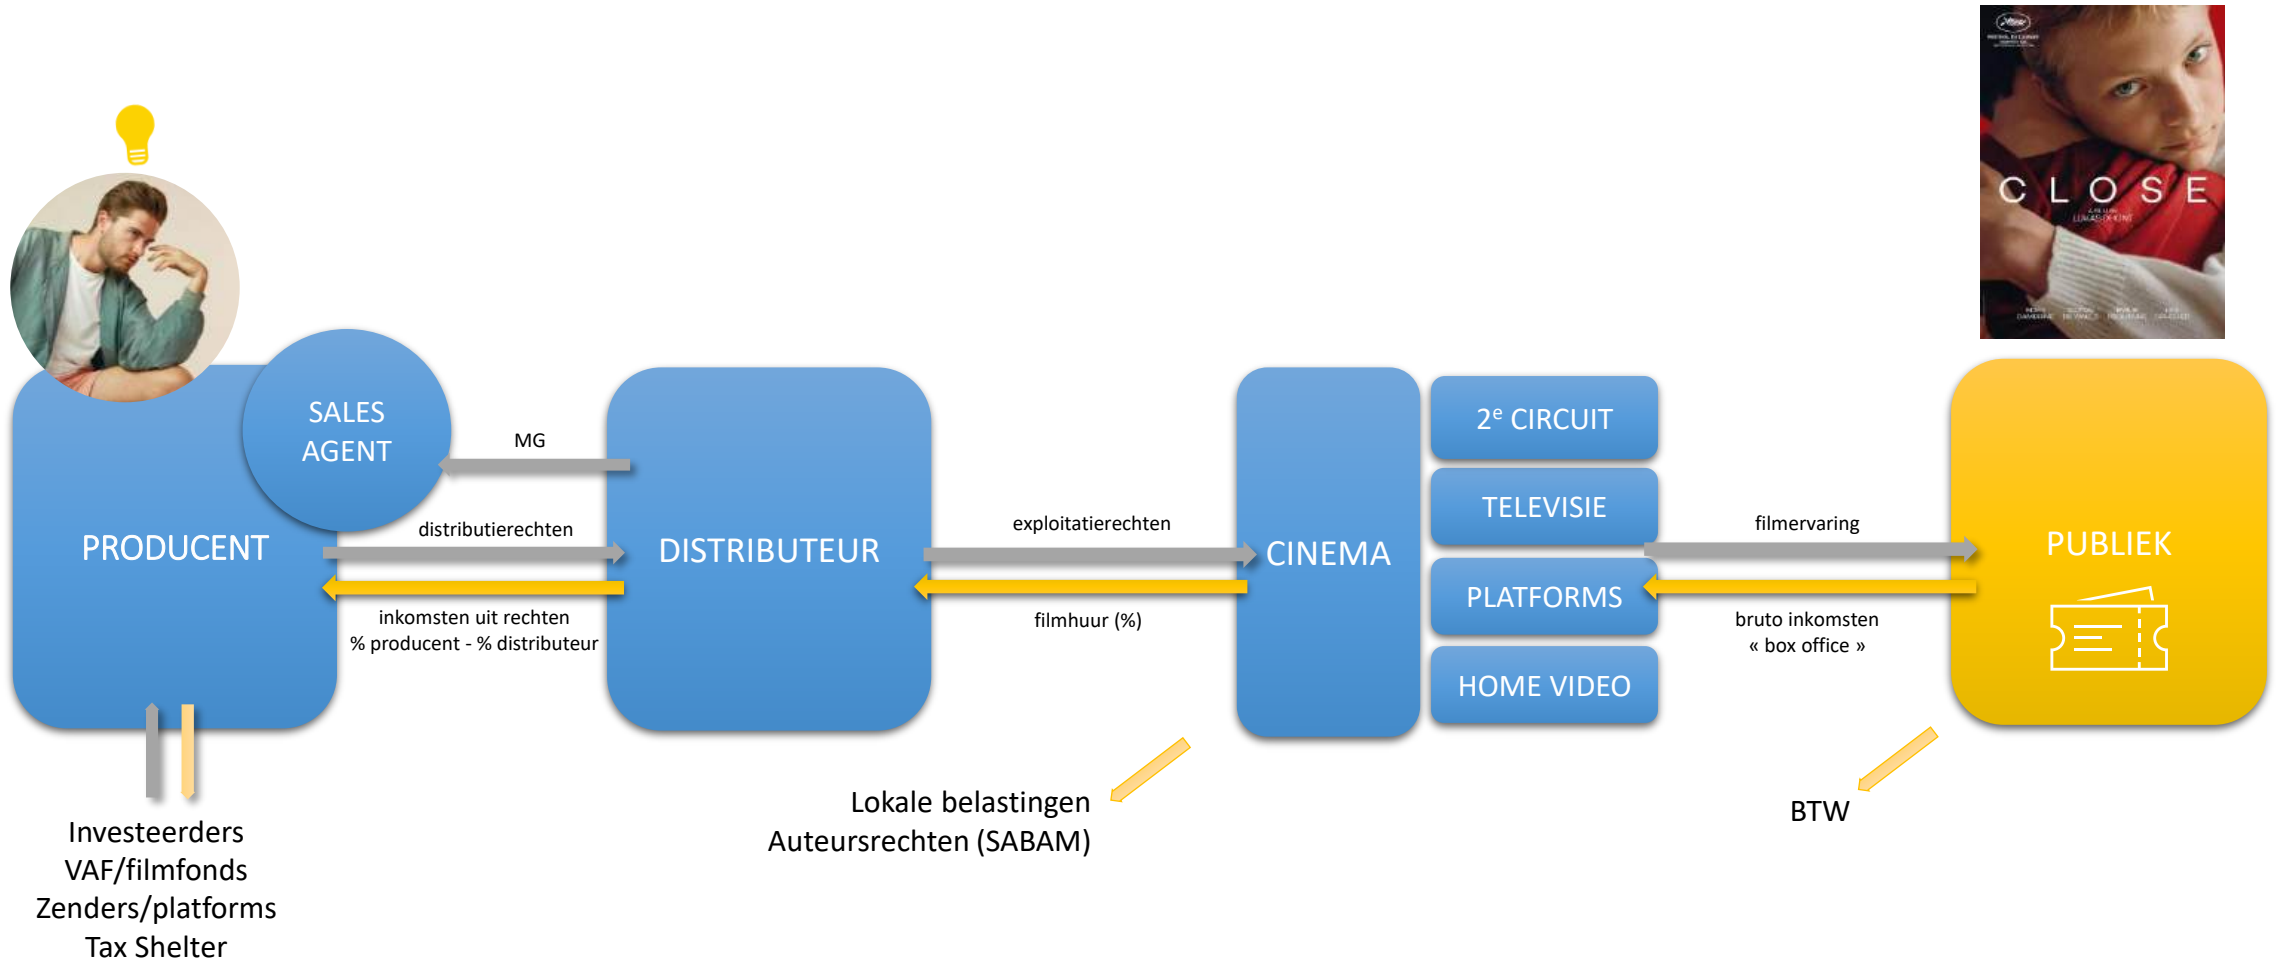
CLOSE

SALES AGENT

MG

PRODUCENT

distributierechten

inkomsten uit rechten
% producent - % distributeur

DISTRIBUTEUR

exploitatierechten

filmhuur (%)

CINEMA

2$^e$ CIRCUIT

TELEVISIE

PLATFORMS

HOME VIDEO

filmervaring

bruto inkomsten
« box office »

PUBLIEK

Investeerders
VAF/filmfonds
Zenders/platforms
Tax Shelter

Lokale belastingen
Auteursrechten (SABAM)

BTW